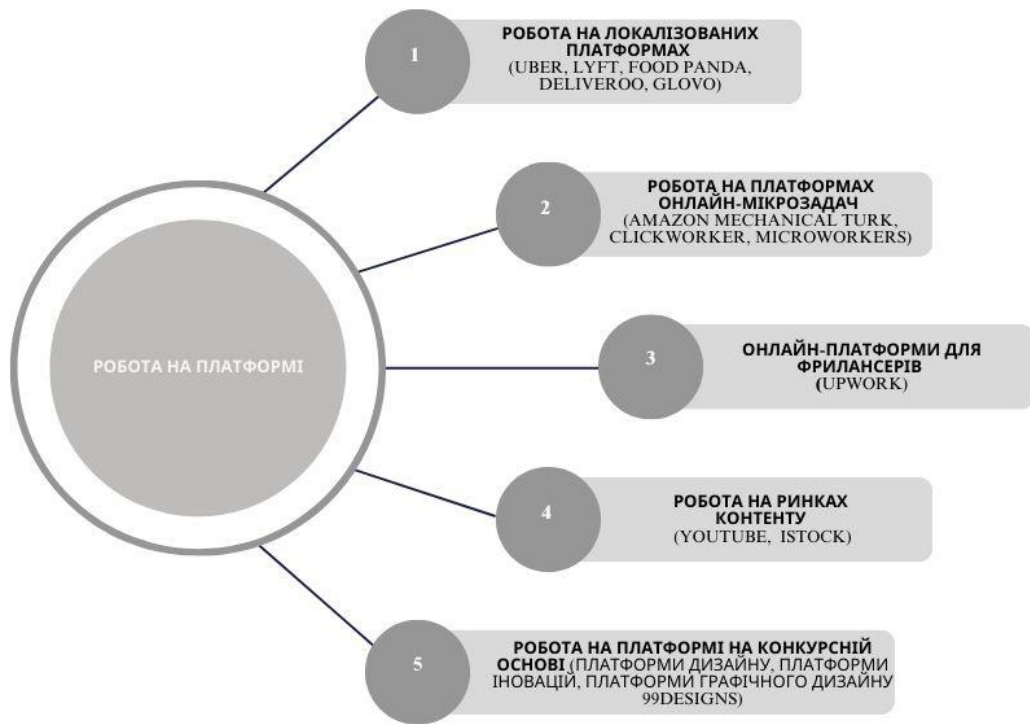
РОБОТА НА ПЛАТФОРМІ

1

РОБОТА НА ЛОКАЛІЗОВАНИХ ПЛАТФОРМАХ (UBER, LYFT, FOOD PANDA, DELIVEROO, GLOVO)

2

РОБОТА НА ПЛАТФОРМАХ ОНЛАЙН-МІКРОЗАДАЧ (AMAZON MECHANICAL TURK, CLICKWORKER, MICROWORKERS)

3

ОНЛАЙН-ПЛАТФОРМИ ДЛЯ ФРИЛАНСЕРІВ (UPWORK)

4

РОБОТА НА РИНКАХ КОНТЕНТУ (YOUTUBE, ISTOCK)

5

РОБОТА НА ПЛАТФОРМІ НА КОНКУРСНІЙ ОСНОВІ (ПЛАТФОРМИ ДИЗАЙНУ, ПЛАТФОРМИ ІНОВАЦІЙ, ПЛАТФОРМИ ГРАФІЧНОГО ДИЗАЙНУ 99DESIGNS)